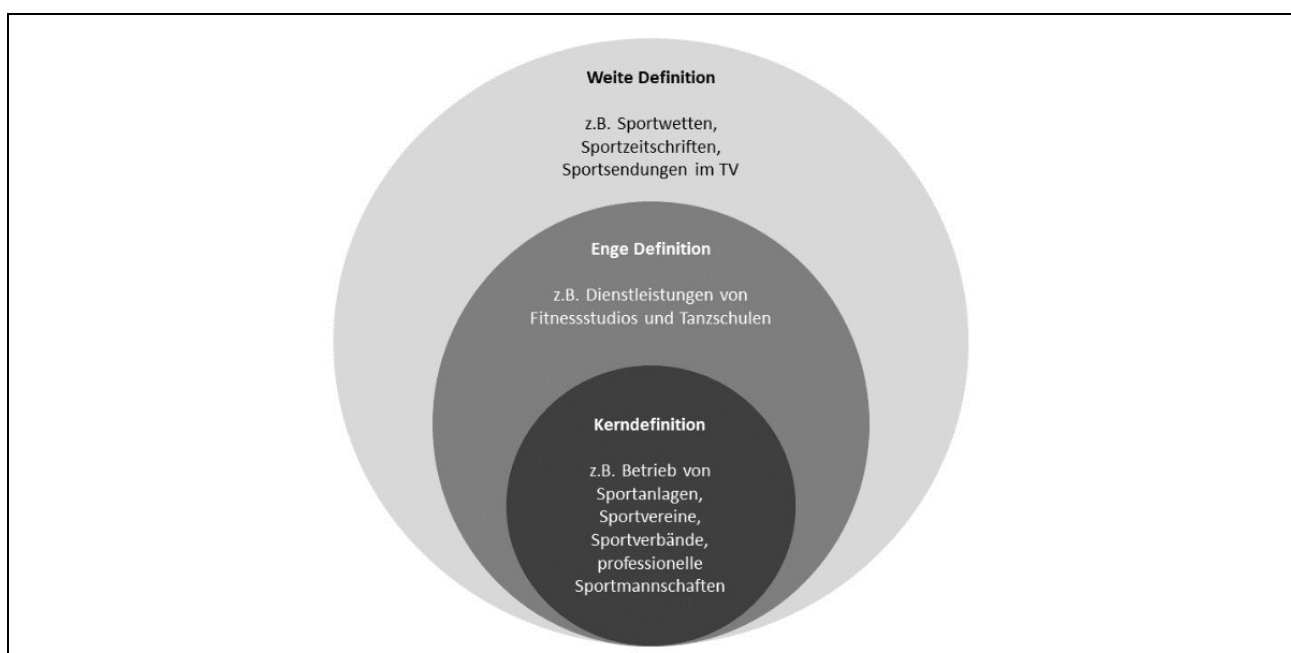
Weite Definition

z.B. Sportwetten, Sportzeitschriften, Sportsendungen im TV

Enge Definition

z.B. Dienstleistungen von Fitnessstudios und Tanzschulen

Kerndefinition

z.B. Betrieb von Sportanlagen, Sportvereine, Sportverbände, professionelle Sportmannschaften